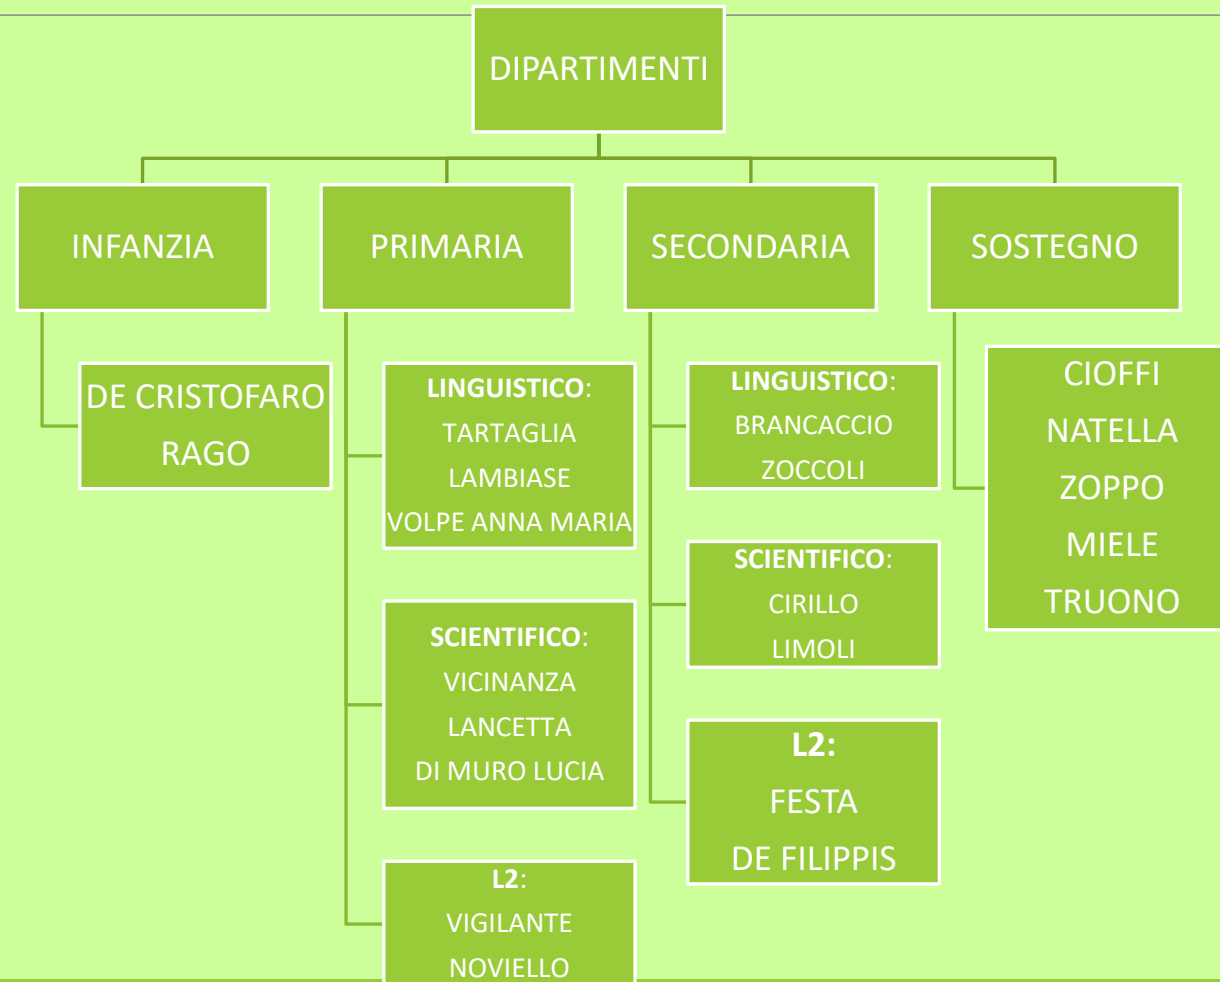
DIPARTIMENTI

INFANZIA

DE CRISTOFARO
RAGO

PRIMARIA

**LINGUISTICO**:
TARTAGLIA
LAMBIASE
VOLPE ANNA MARIA

**SCIENTIFICO**:
VICINANZA
LANCETTA
DI MURO LUCIA

**L2**:
VIGILANTE
NOVIELLO

SECONDARIA

**LINGUISTICO**:
BRANCACCIO
ZOCCOLI

**SCIENTIFICO**:
CIRILLO
LIMOLI

**L2:**
FESTA
DE FILIPPIS

SOSTEGNO

CIOFFI
NATELLA
ZOPPO
MIELE
TRUONO